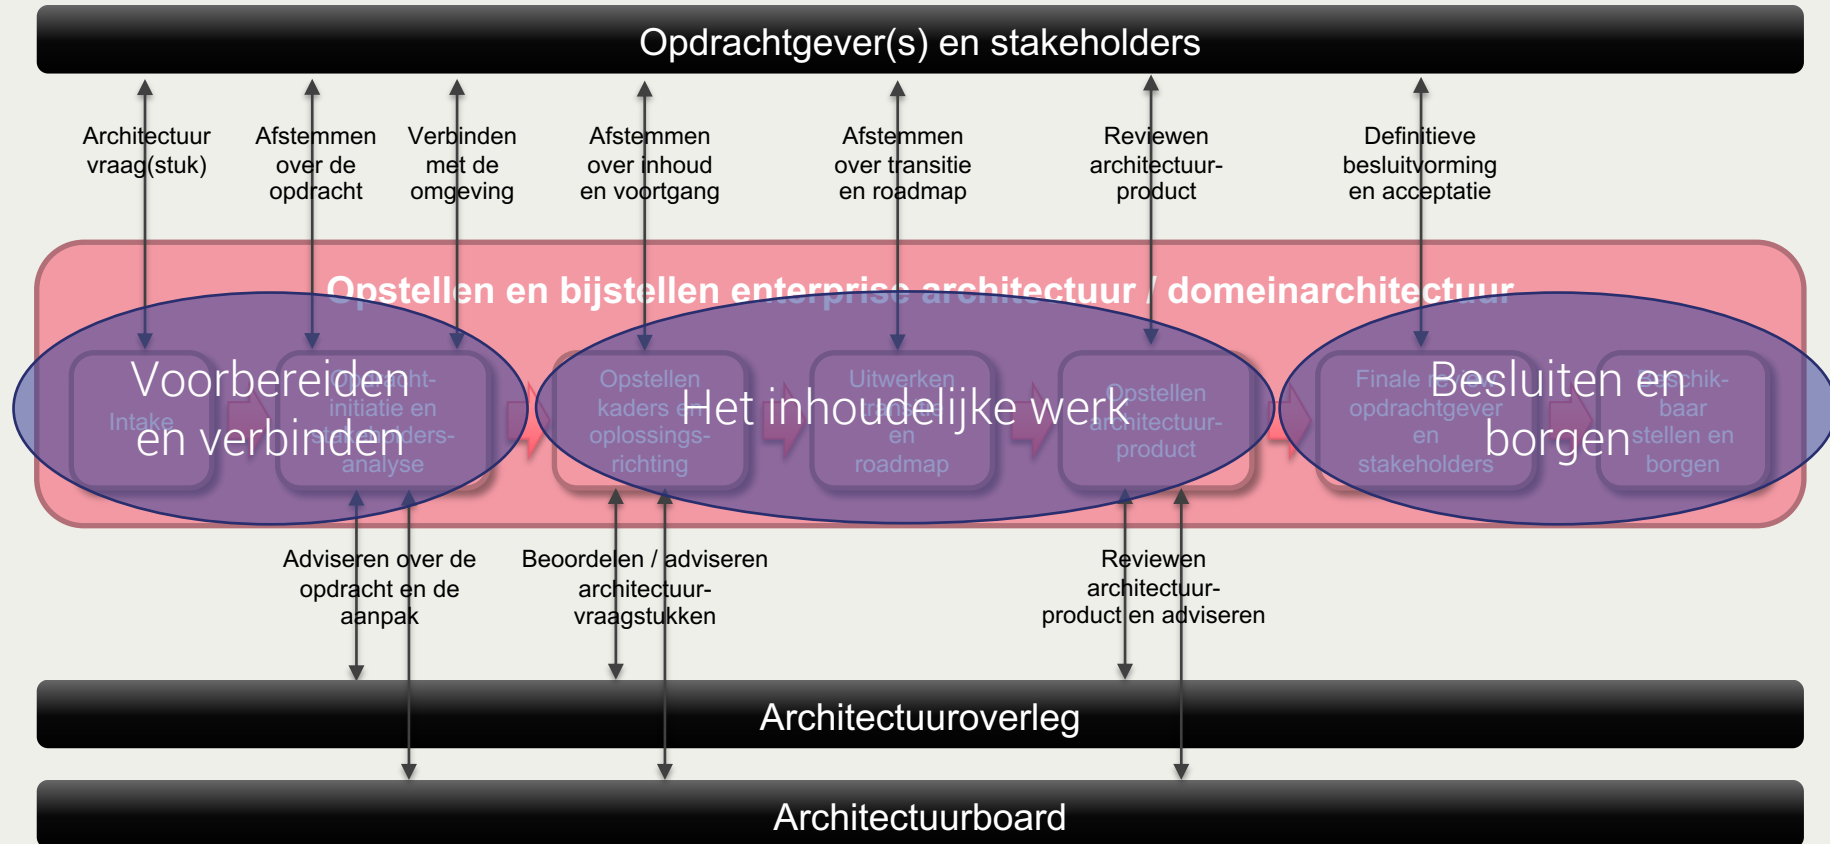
Opdrachtgever(s) en stakeholders

Architectuur vraag(stuk)

Afstemmen over de opdracht

Verbinden met de omgeving

Afstemmen over inhoud en voortgang

Afstemmen over transitie en roadmap

Reviewen architectuur-product

Definitieve besluitvorming en acceptatie

Opstellen en bijstellen enterprise architectuur / domeinarchitectuur

Voorbereiden en verbinden

Intake

Opdracht-initiatie en stakeholders-analyse

Het inhoudelijke werk

Opstellen kaders en oplossings-richting

Uitwerken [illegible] en roadmap

Opstellen architectuur-product

Besluiten en borgen

Finale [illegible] opdrachtgever en stakeholders

Beschik-baar stellen en borgen

Adviseren over de opdracht en de aanpak

Beoordelen / adviseren architectuur-vraagstukken

Reviewen architectuur-product en adviseren

Architectuuroverleg

Architectuurboard